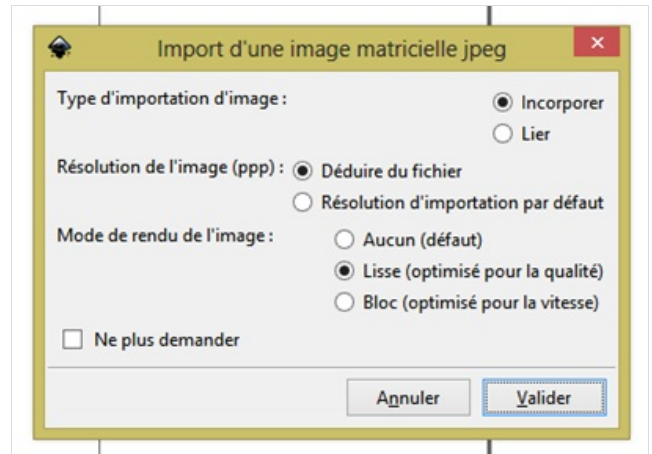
Import d'une image matricielle jpeg

×

Type d'importation d'image :

Incorporer

Lier

Résolution de l'image (ppp) :

Déduire du fichier

Résolution d'importation par défaut

Mode de rendu de l'image :

Aucun (défaut)

Lisse (optimisé pour la qualité)

Bloc (optimisé pour la vitesse)

Ne plus demander

Annuler

Valider